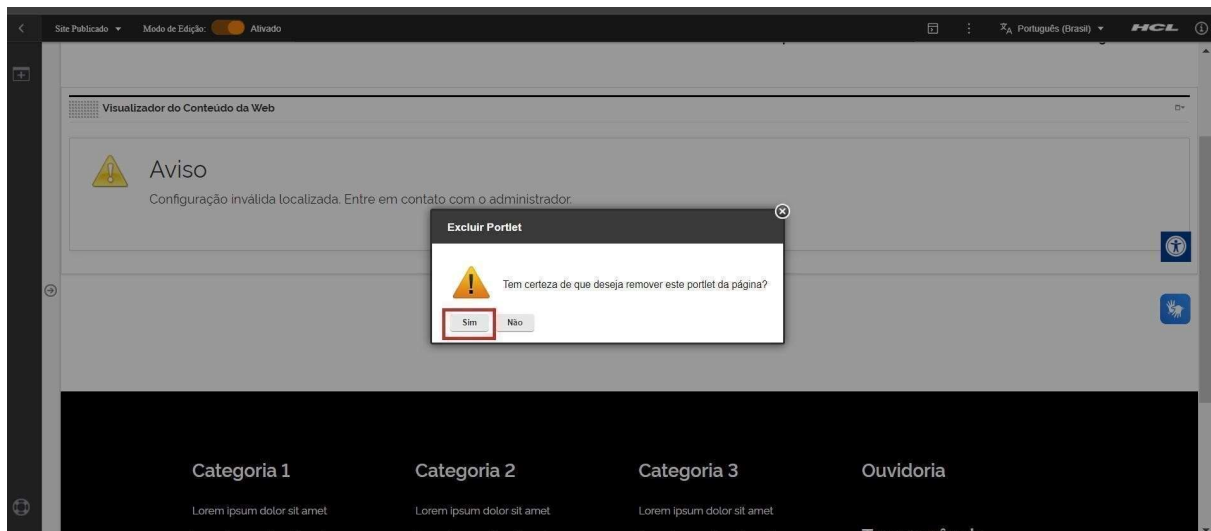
Site Publicado ▾ Modo de Edição: Ativado

Português (Brasil) ▾ HCL

Visualizador do Conteúdo da Web

Aviso

Configuração inválida localizada. Entre em contato com o administrador.

Excluir Portlet

Tem certeza de que deseja remover este portlet da página?

Sim Não

Categoria 1

Lorem ipsum dolor sit amet

Categoria 2

Lorem ipsum dolor sit amet

Categoria 3

Lorem ipsum dolor sit amet

Ouvidoria